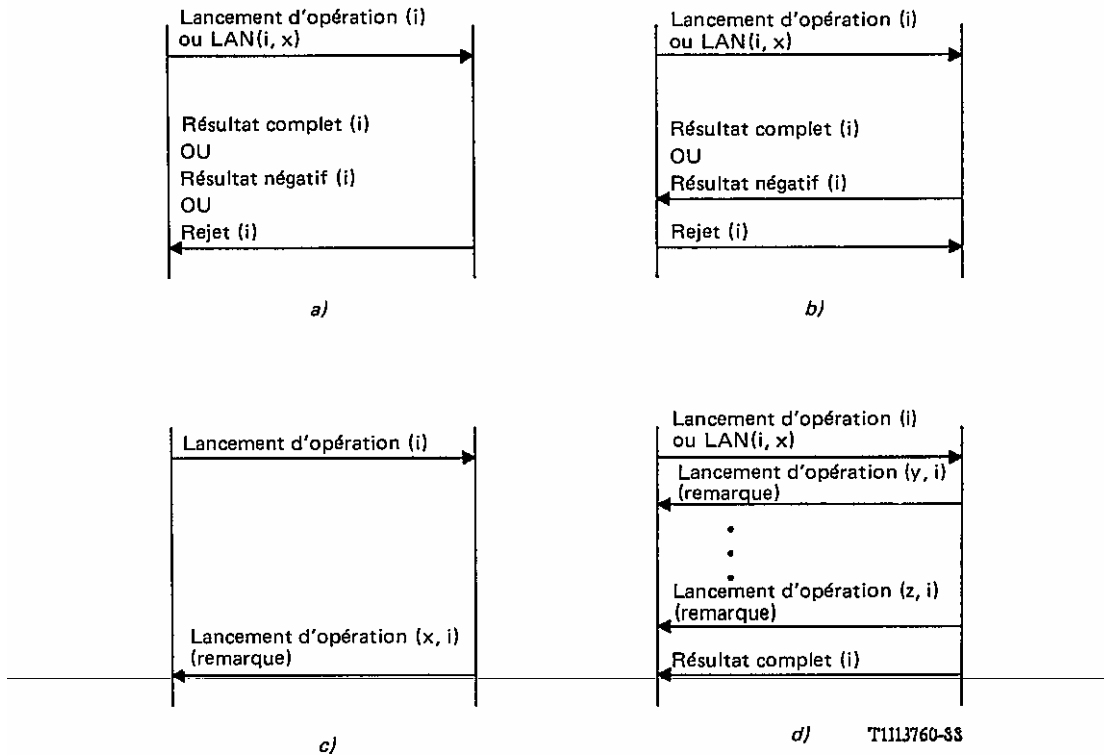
Lancement d'opération (i)
ou LAN(i, x)

Résultat complet (i)
OU
Résultat négatif (i)
OU
Rejet (i)

a)

Lancement d'opération (i)
ou LAN(i, x)

Résultat complet (i)
OU
Résultat négatif (i)

Rejet (i)

b)

Lancement d'opération (i)

Lancement d'opération (x, i)
(remarque)

c)

Lancement d'opération (i)
ou LAN(i, x)

Lancement d'opération (y, i)
(remarque)

Lancement d'opération (z, i)
(remarque)

Résultat complet (i)

d)

T1113760-88